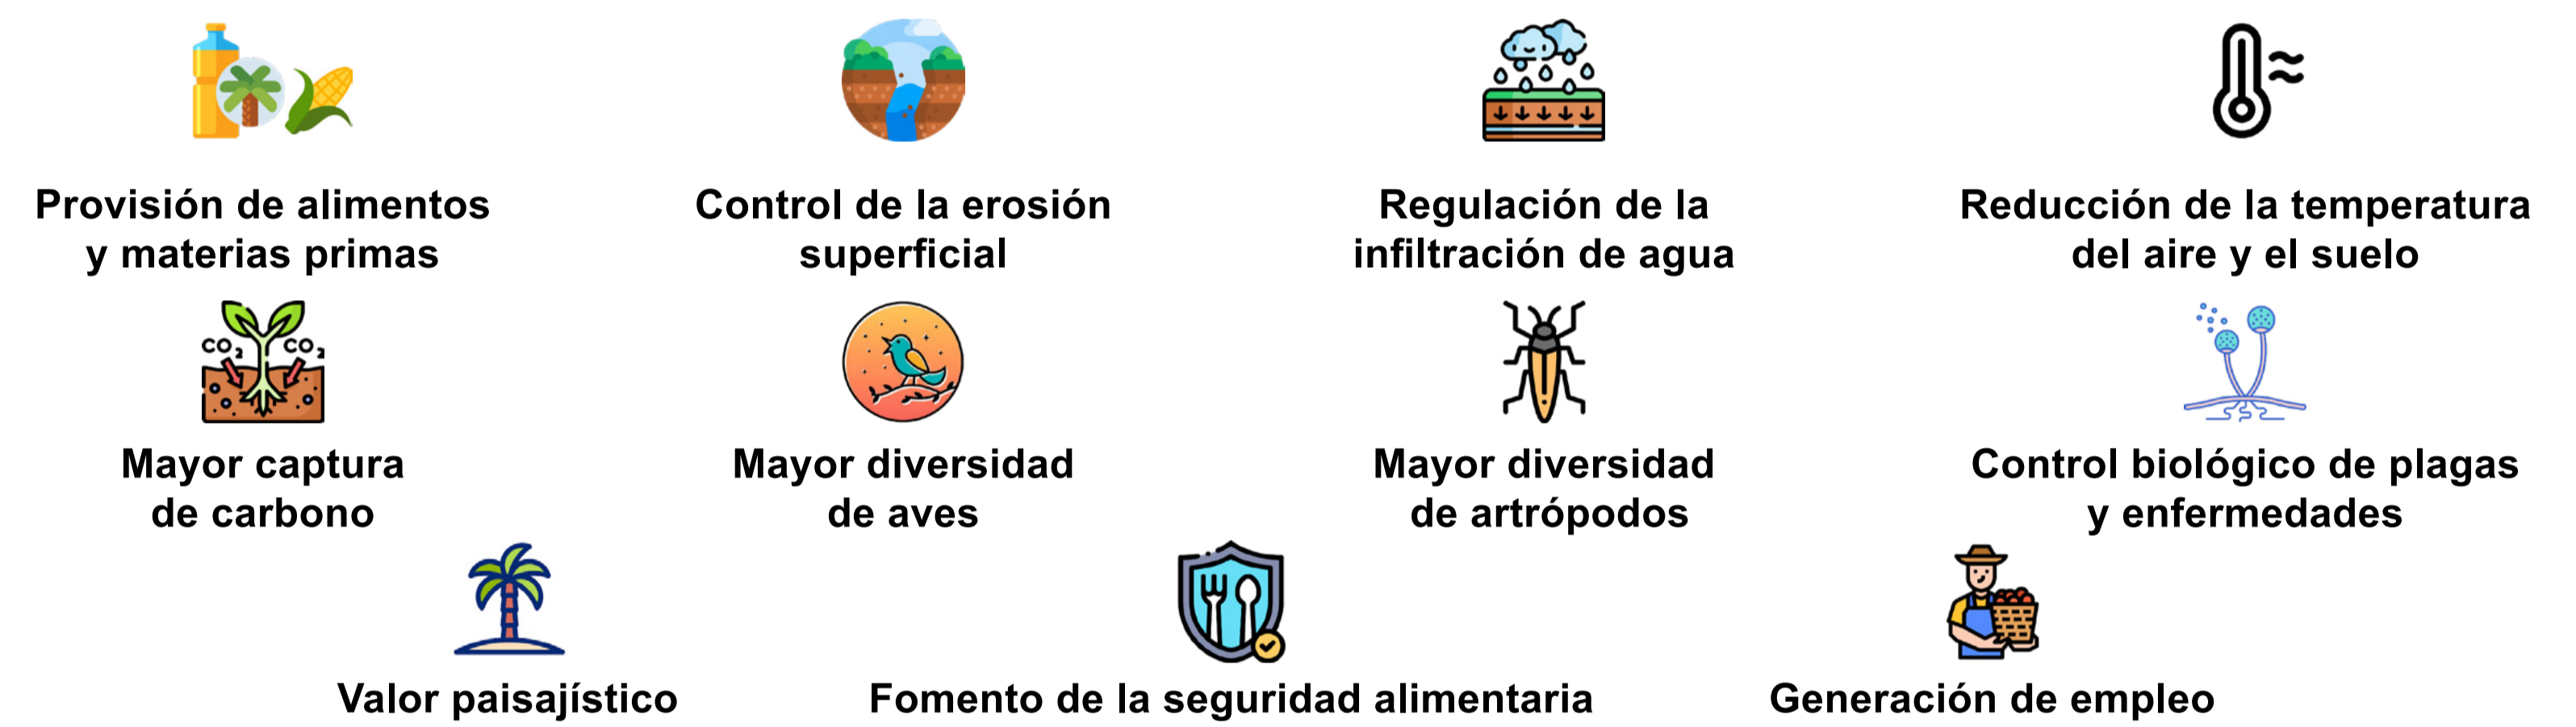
Provisión de alimentos y materias primas

Control de la erosión superficial

Regulación de la infiltración de agua

Reducción de la temperatura del aire y el suelo

$CO_2$ $CO_2$

Mayor captura de carbono

Mayor diversidad de aves

Mayor diversidad de artrópodos

Control biológico de plagas y enfermedades

Valor paisajístico

Fomento de la seguridad alimentaria

Generación de empleo